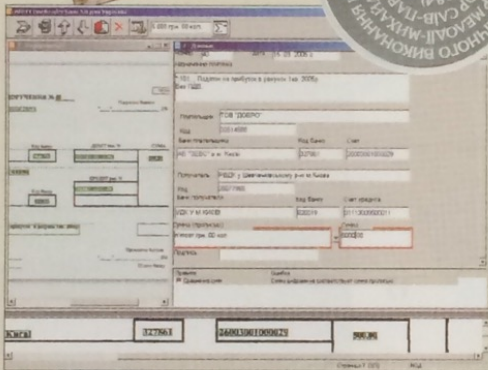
1000 грн. 00 коп.

ДОБРО

Призначення платежу

Податок на прибуток в розмірі 1 кв. 2005 р.
Без ПДВ

Платильщик ТОВ "ДОБРО"

Банк платильщика КБ "ДОБРО" м. Київ

Получатель УДК у Шевченківському р-ні м. Києва

Банк получателя УДК У М. КИЄВІ

Сумма прописью
Одна тисяча грн. 00 коп.

Сумма
1000,00

ДОРУЧЕННЯ №

ОДНОГО ВИКОНАННЯ

Банк

327863

26003001000029

500,00